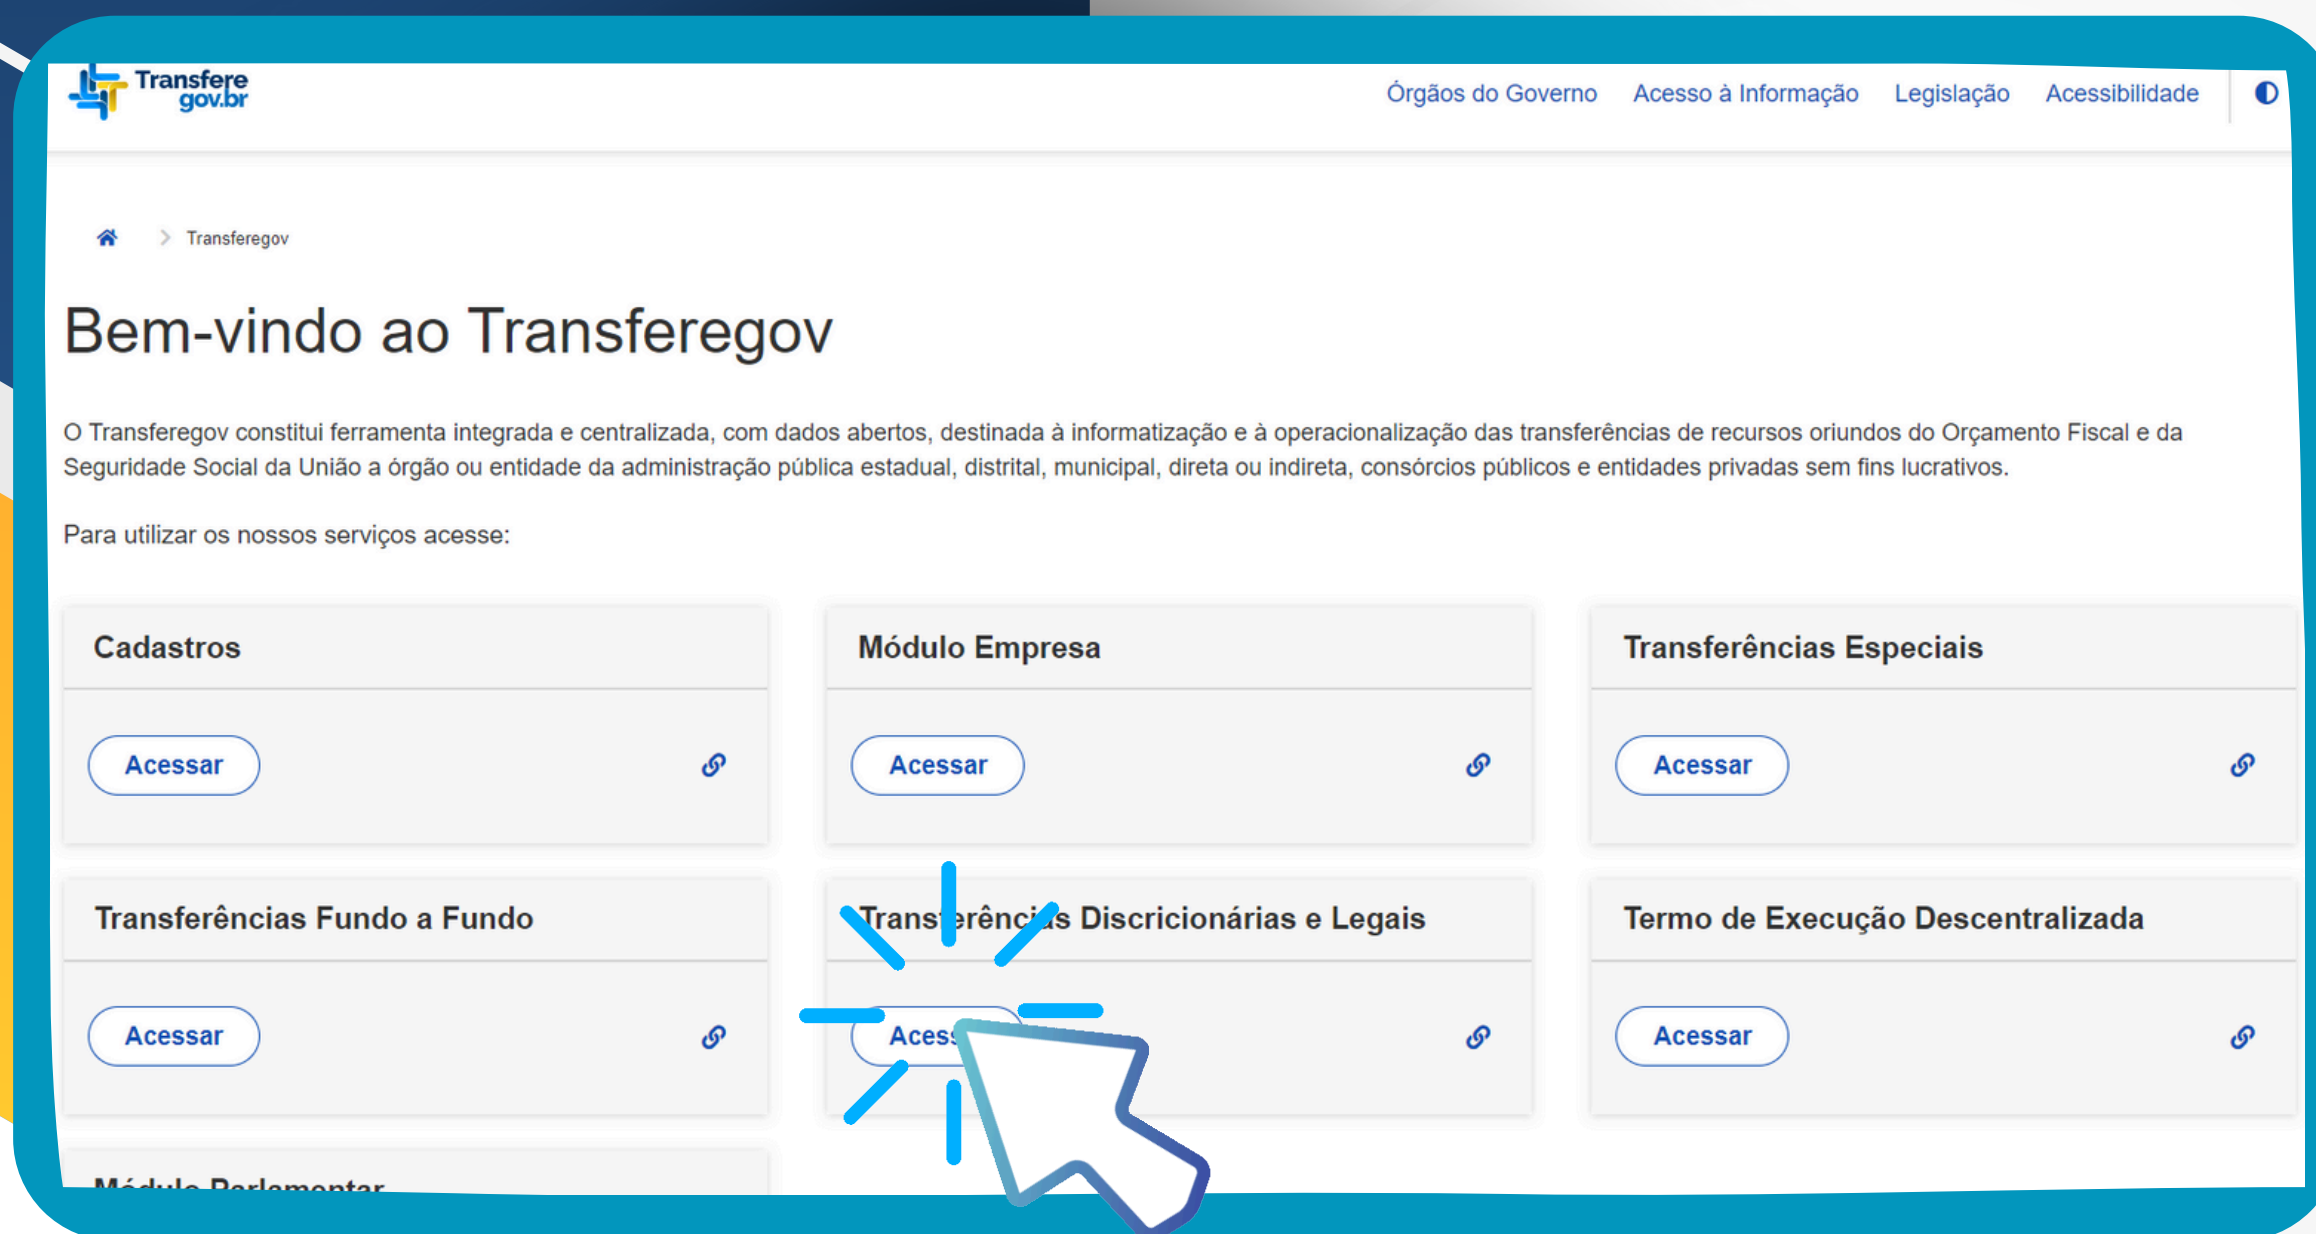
Transfere gov.br

Órgãos do Governo Acesso à Informação Legislação Acessibilidade

Transferegov

Bem-vindo ao Transferegov

O Transferegov constitui ferramenta integrada e centralizada, com dados abertos, destinada à informatização e à operacionalização das transferências de recursos oriundos do Orçamento Fiscal e da Seguridade Social da União a órgão ou entidade da administração pública estadual, distrital, municipal, direta ou indireta, consórcios públicos e entidades privadas sem fins lucrativos.

Para utilizar os nossos serviços acesse:

Cadastros

Acessar

Módulo Empresa

Acessar

Transferências Especiais

Acessar

Transferências Fundo a Fundo

Acessar

Trans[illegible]ências Discricionárias e Legais

Acess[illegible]

Termo de Execução Descentralizada

Acessar

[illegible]